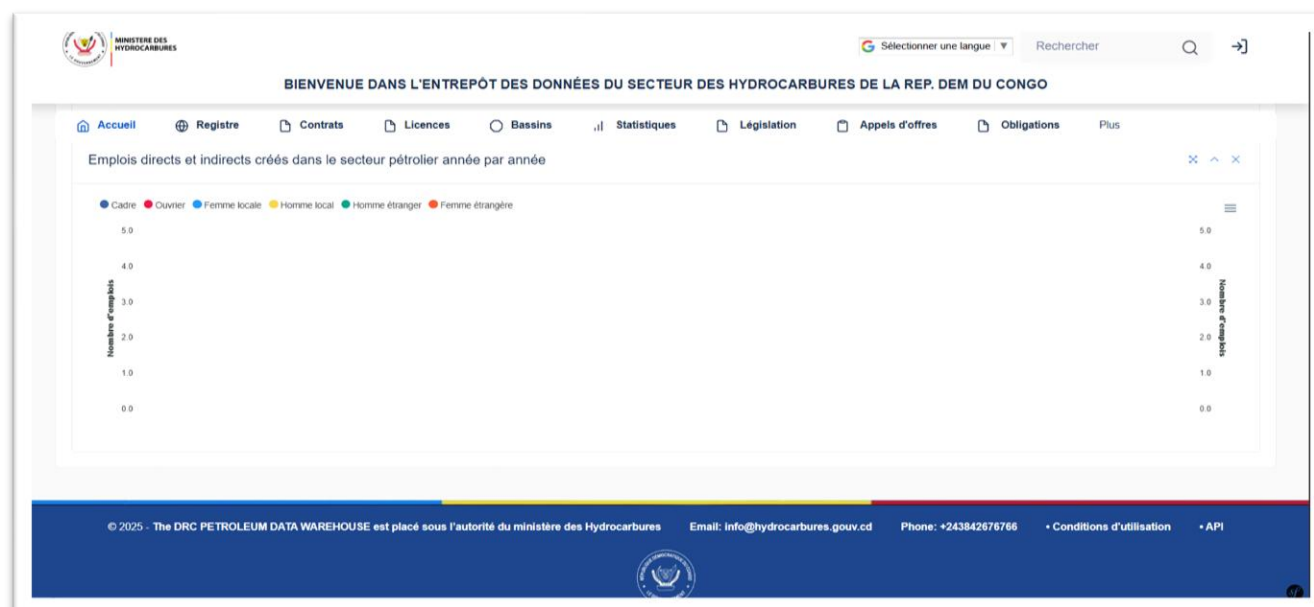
MINISTERE DES HYDROCARBURES

Sélectionner une langue ▼

Rechercher

BIENVENUE DANS L'ENTREPÔT DES DONNÉES DU SECTEUR DES HYDROCARBURES DE LA REP. DEM DU CONGO

Accueil Registre Contrats Licences Bassins Statistiques Législation Appels d'offres Obligations Plus

Emplois directs et indirects créés dans le secteur pétrolier année par année

Cadre Ouvrier Femme locale Homme local Homme étranger Femme étrangère

Nombre d'emplois

5.0
4.0
3.0
2.0
1.0
0.0

Nombre d'emplois

5.0
4.0
3.0
2.0
1.0
0.0

© 2025 - The DRC PETROLEUM DATA WAREHOUSE est placé sous l'autorité du ministère des Hydrocarbures Email: info@hydrocarbures.gouv.cd Phone: +243842676766 • Conditions d'utilisation • API